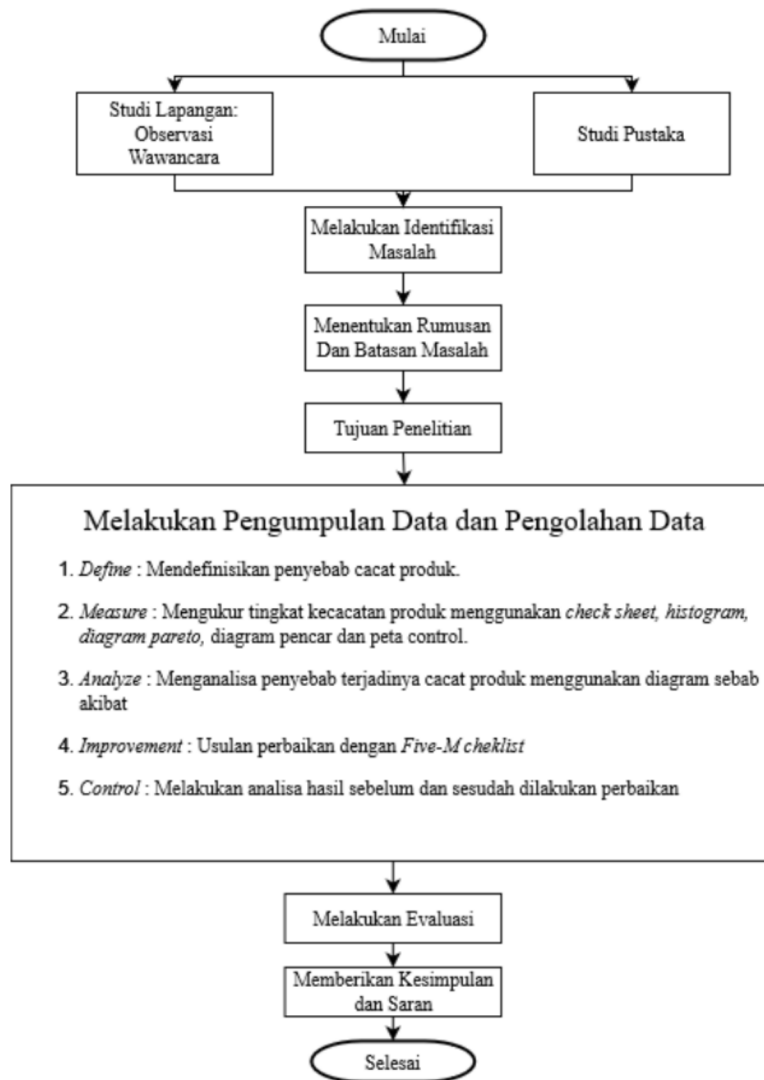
Mulai

Studi Lapangan:
Observasi
Wawancara

Studi Pustaka

Melakukan Identifikasi Masalah

Menentukan Rumusan Dan Batasan Masalah

Tujuan Penelitian

Melakukan Pengumpulan Data dan Pengolahan Data

1. Define : Mendefinisikan penyebab cacat produk.

2. Measure : Mengukur tingkat kecacatan produk menggunakan check sheet, histogram, diagram pareto, diagram pencar dan peta control.

3. Analyze : Menganalisa penyebab terjadinya cacat produk menggunakan diagram sebab akibat

4. Improvement : Usulan perbaikan dengan Five-M cheklist

5. Control : Melakukan analisa hasil sebelum dan sesudah dilakukan perbaikan

Melakukan Evaluasi

Memberikan Kesimpulan dan Saran

Selesai